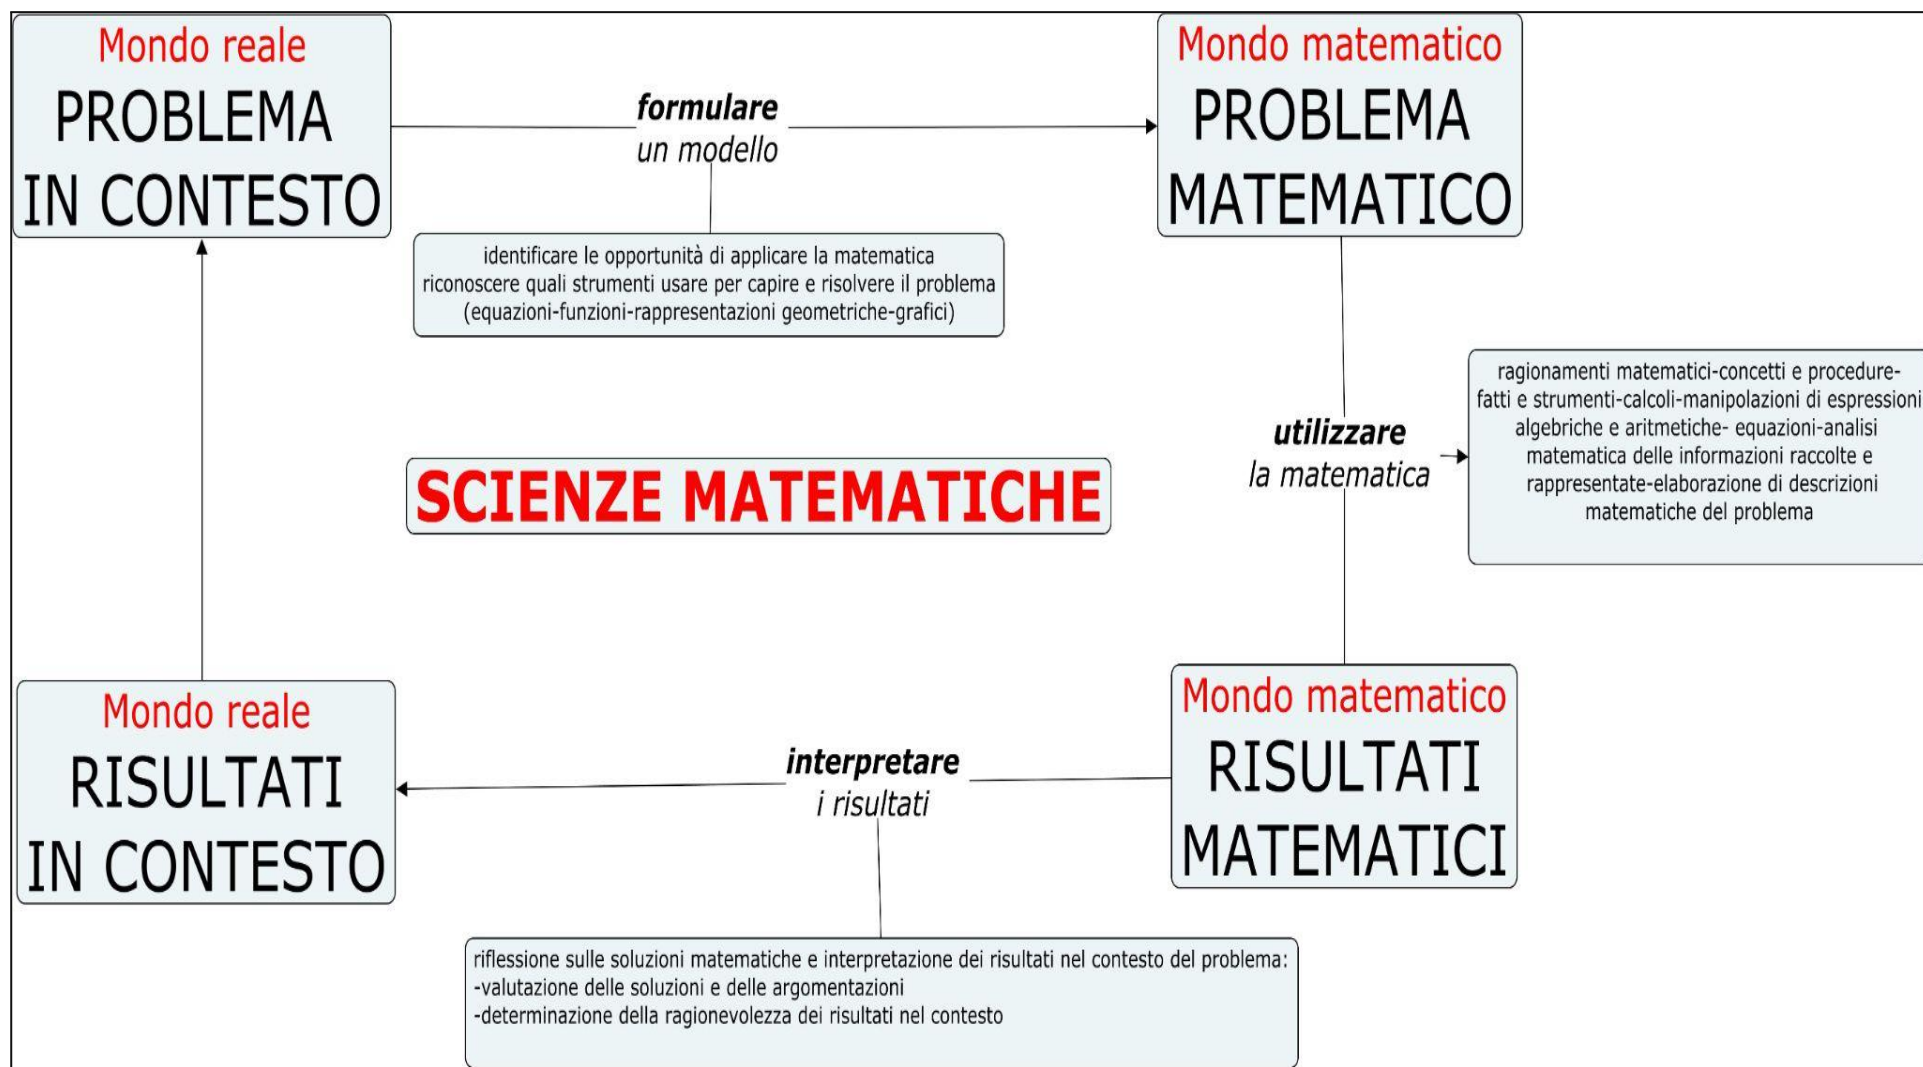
Mondo reale
PROBLEMA IN CONTESTO

formulare
un modello

Mondo matematico
PROBLEMA MATEMATICO

identificare le opportunità di applicare la matematica
riconoscere quali strumenti usare per capire e risolvere il problema
(equazioni-funzioni-rappresentazioni geometriche-grafici)

SCIENZE MATEMATICHE

utilizzare
la matematica

ragionamenti matematici-concetti e procedure-fatti e strumenti-calcoli-manipolazioni di espressioni algebriche e aritmetiche- equazioni-analisi matematica delle informazioni raccolte e rappresentate-elaborazione di descrizioni matematiche del problema

Mondo reale
RISULTATI IN CONTESTO

interpretare
i risultati

Mondo matematico
RISULTATI MATEMATICI

riflessione sulle soluzioni matematiche e interpretazione dei risultati nel contesto del problema:
-valutazione delle soluzioni e delle argomentazioni
-determinazione della ragionevolezza dei risultati nel contesto